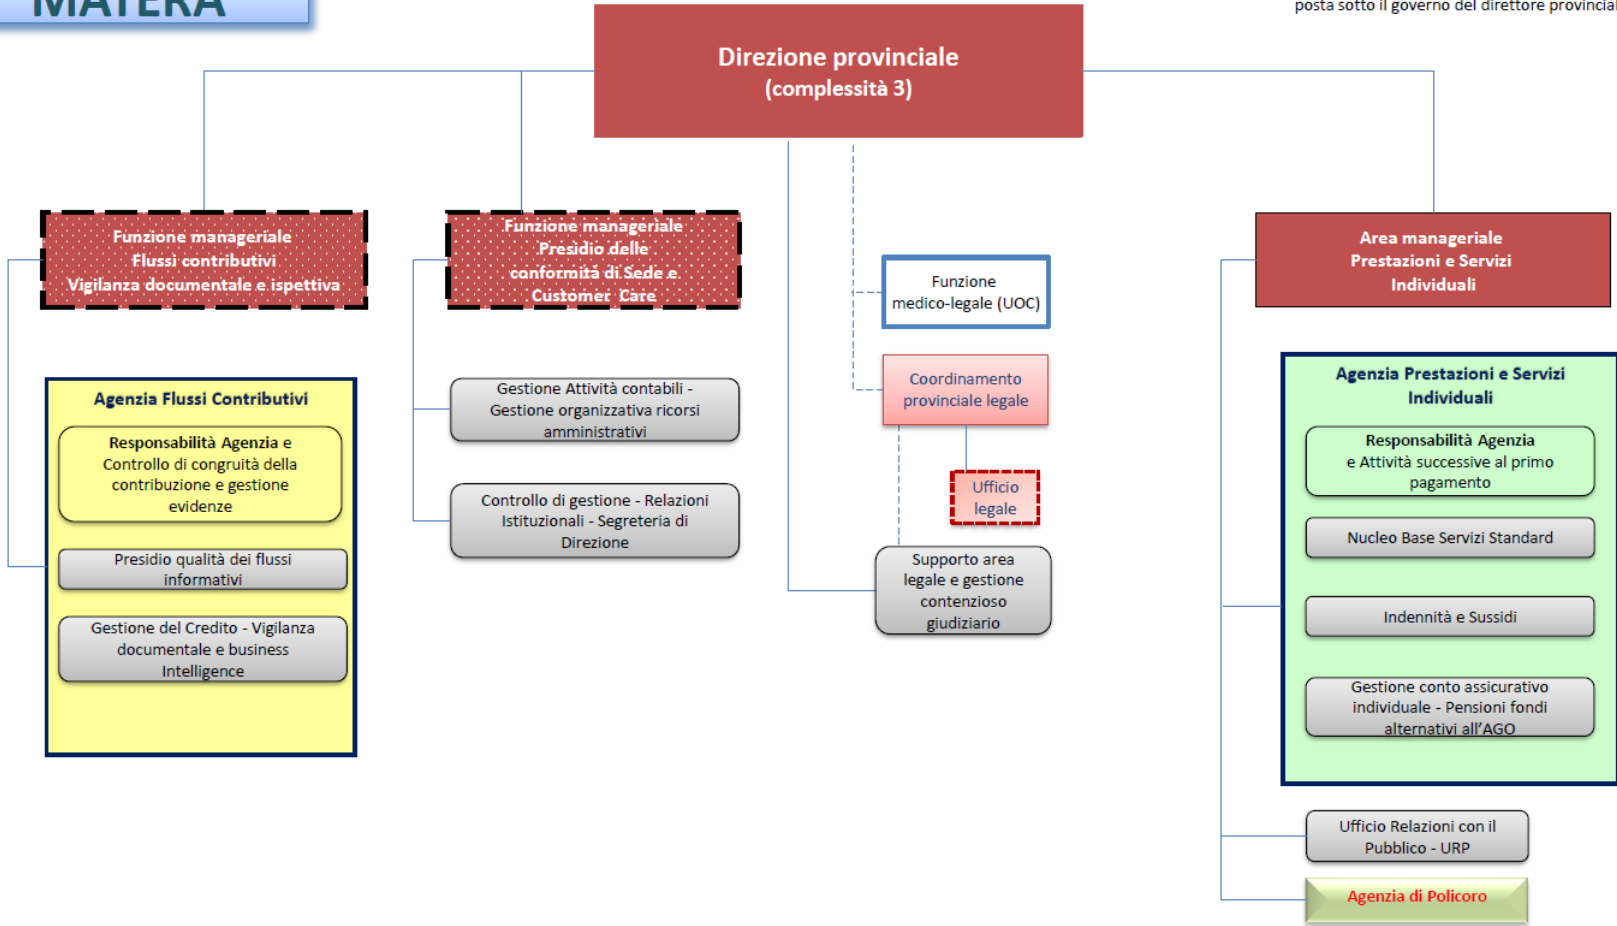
MATERA

posta sotto il governo del direttore provincia

Direzione provinciale
(complessità 3)

Funzione manageriale
Flussi contributivi
Vigilanza documentale e ispettiva

Agenzia Flussi Contributivi

Responsabilità Agenzia e Controllo di congruità della contribuzione e gestione evidenze

Presidio qualità dei flussi informativi

Gestione del Credito - Vigilanza documentale e business Intelligence

Funzione manageriale
Presidio delle conformità di Sede e Customer Care

Gestione Attività contabili - Gestione organizzativa ricorsi amministrativi

Controllo di gestione - Relazioni Istituzionali - Segreteria di Direzione

Funzione medico-legale (UOC)

Coordinamento provinciale legale

Ufficio legale

Supporto area legale e gestione contenzioso giudiziario

Area manageriale
Prestazioni e Servizi
Individuali

Agenzia Prestazioni e Servizi Individuali

Responsabilità Agenzia e Attività successive al primo pagamento

Nucleo Base Servizi Standard

Indennità e Sussidi

Gestione conto assicurativo individuale - Pensioni fondi alternativi all'AGO

Ufficio Relazioni con il Pubblico - URP

Agenzia di Policoro